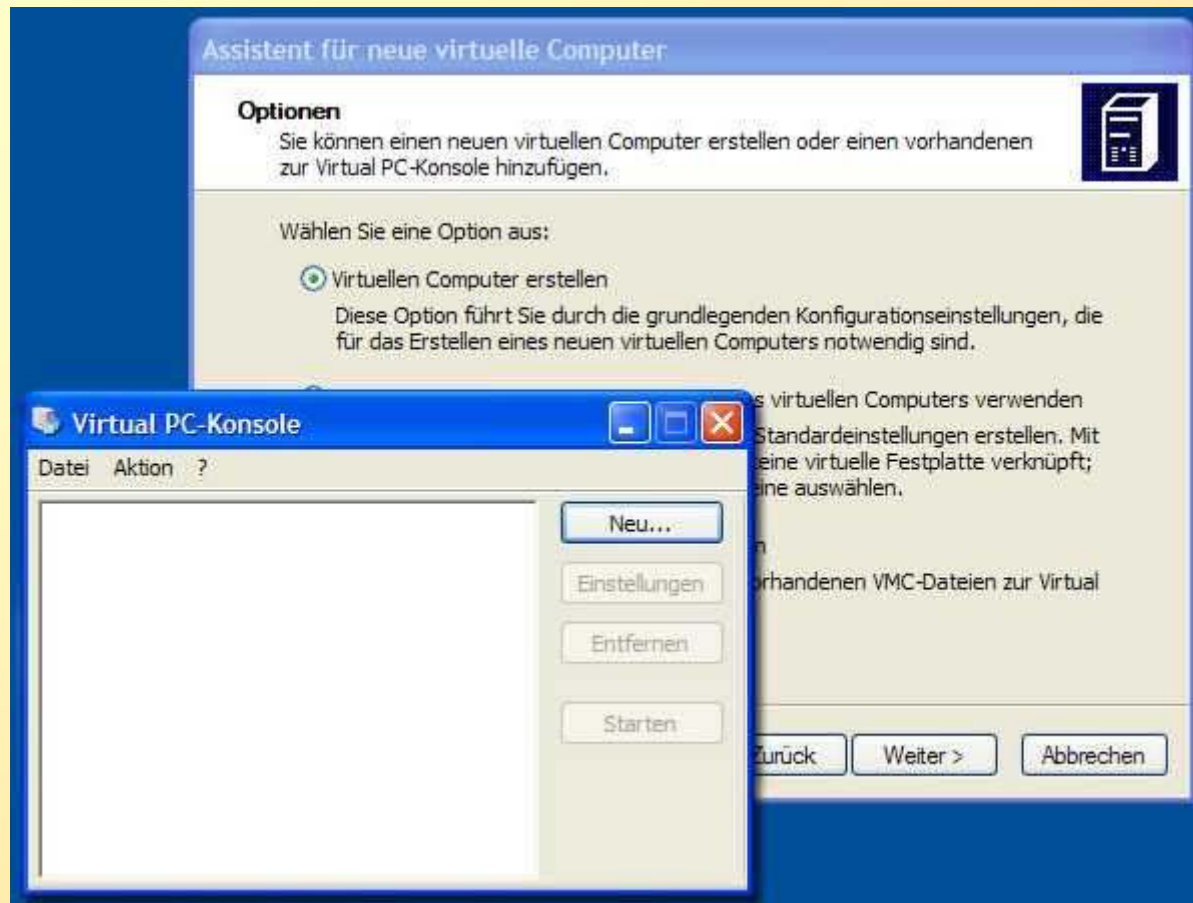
Assistent für neue virtuelle Computer

Optionen
Sie können einen neuen virtuellen Computer erstellen oder einen vorhandenen zur Virtual PC-Konsole hinzufügen.

Wählen Sie eine Option aus:

Virtuellen Computer erstellen
Diese Option führt Sie durch die grundlegenden Konfigurationseinstellungen, die für das Erstellen eines neuen virtuellen Computers notwendig sind.

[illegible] s virtuellen Computers verwenden
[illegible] Standardeinstellungen erstellen. Mit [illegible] eine virtuelle Festplatte verknüpft; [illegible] eine auswählen.

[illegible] n
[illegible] orhandenen VMC-Dateien zur Virtual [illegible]

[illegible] Zurück
Weiter >
Abbrechen

Virtual PC-Konsole
Datei Aktion ?
Neu...
Einstellungen
Entfernen
Starten